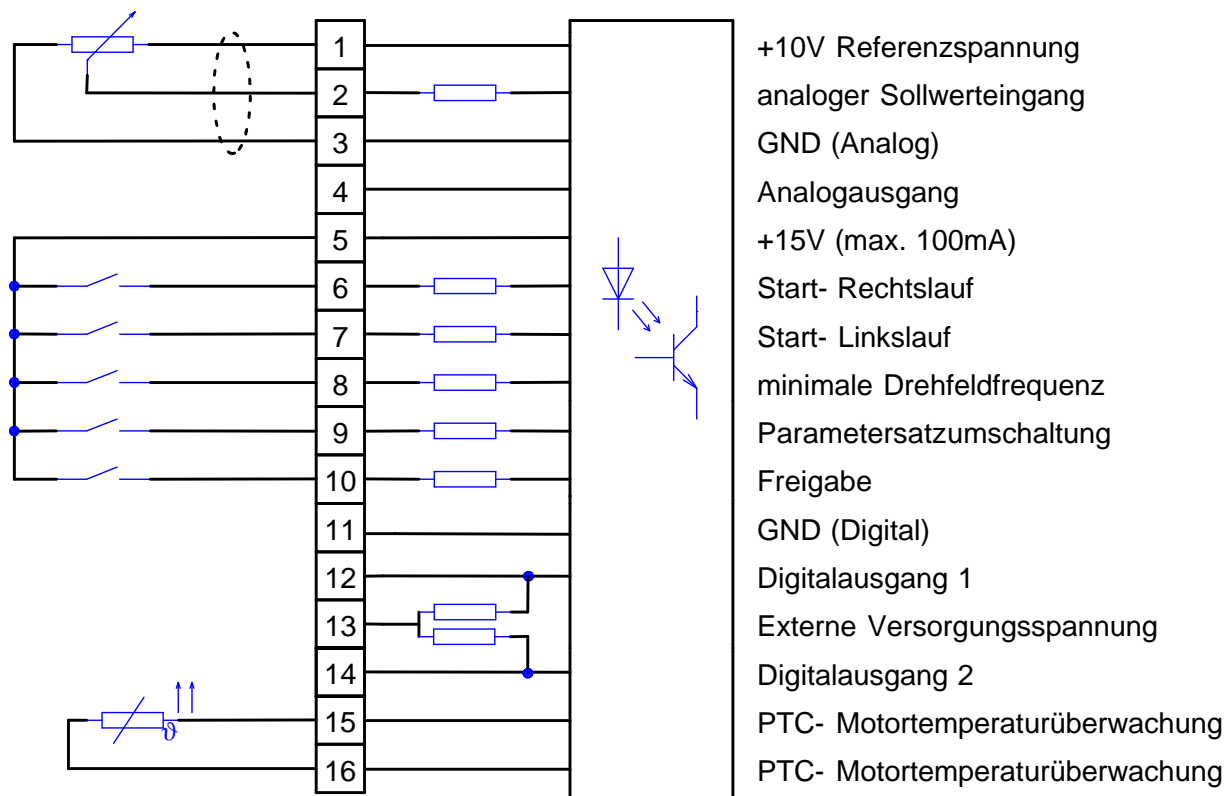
1
2
3
4
5
6
7
8
9
10
11
12
13
14
15
16

$\vartheta$

+10V Referenzspannung
analoger Sollwerteingang
GND (Analog)
Analogausgang
+15V (max. 100mA)
Start- Rechtslauf
Start- Linkslauf
minimale Drehfeldfrequenz
Parametersatzumschaltung
Freigabe
GND (Digital)
Digitalausgang 1
Externe Versorgungsspannung
Digitalausgang 2
PTC- Motortemperaturüberwachung
PTC- Motortemperaturüberwachung